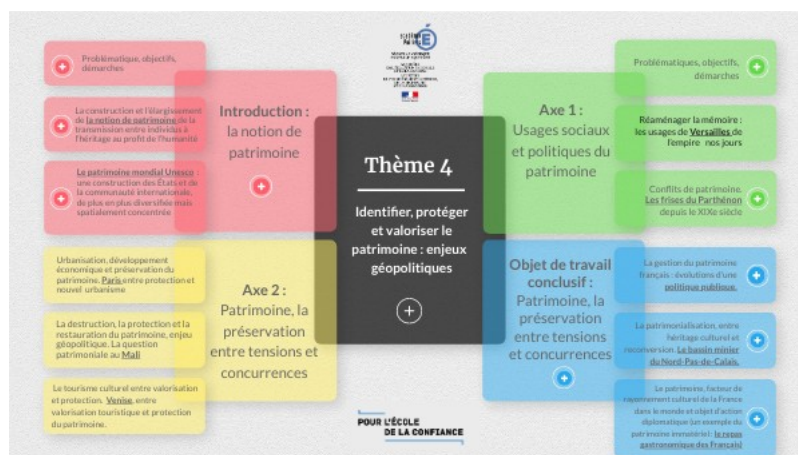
Problématique, objectifs, démarches

La construction et l'élargissement de la notion de patrimoine de la transmission entre individus à l'héritage au profit de l'humanité

Le patrimoine mondial Unesco : une construction des États et de la communauté internationale, de plus en plus diversifiée mais spatialement concentrée

Introduction : la notion de patrimoine

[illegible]

Thème 4

Identifier, protéger et valoriser le patrimoine : enjeux géopolitiques

Axe 1 : Usages sociaux et politiques du patrimoine

Problématiques, objectifs, démarches

Réaménager la mémoire : les usages de Versailles de l'empire à nos jours

Conflits de patrimoine. Les frises du Parthénon depuis le XIXe siècle

Urbanisation, développement économique et préservation du patrimoine. Paris entre protection et nouvel urbanisme

La destruction, la protection et la restauration du patrimoine, enjeu géopolitique. La question patrimoniale au Mali

Le tourisme culturel entre valorisation et protection. Venise, entre valorisation touristique et protection du patrimoine.

Axe 2 : Patrimoine, la préservation entre tensions et concurrences

Objet de travail conclusif : Patrimoine, la préservation entre tensions et concurrences

La gestion du patrimoine français : évolutions d'une politique publique.

La patrimonialisation, entre héritage culturel et reconversion. Le bassin minier du Nord-Pas-de-Calais.

Le patrimoine, facteur de rayonnement culturel de la France dans le monde et objet d'action diplomatique (un exemple du patrimoine immatériel : le repas gastronomique des Français)

POUR L'ÉCOLE DE LA CONFIANCE